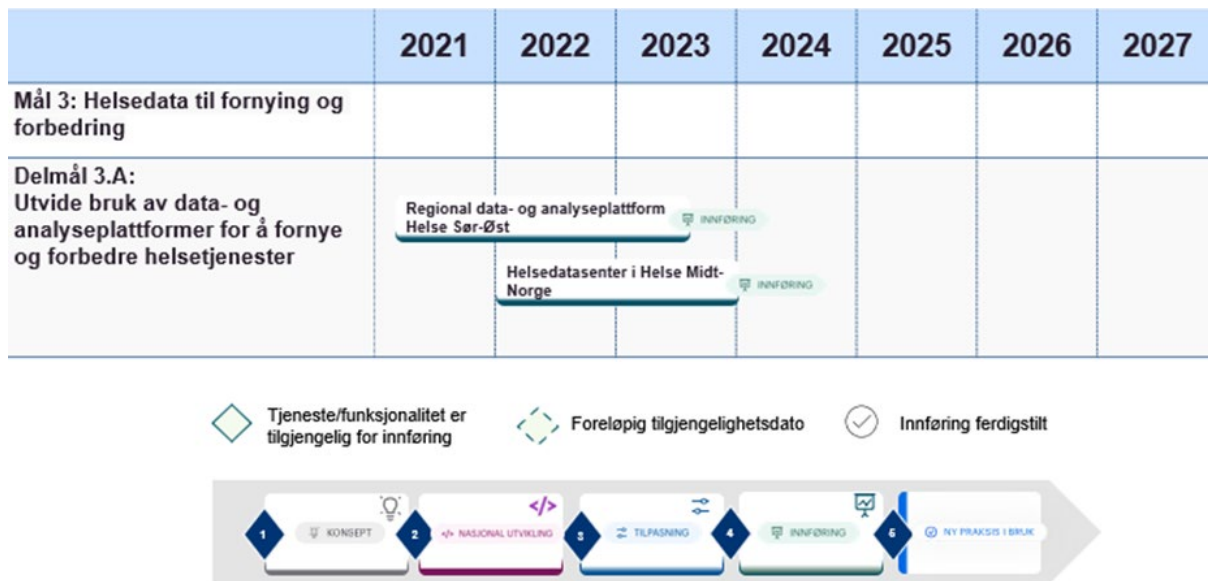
| | 2021 | 2022 | 2023 | 2024 | 2025 | 2026 | 2027 |
|---|---|---|---|---|---|---|---|
| Mål 3: Helsedata til fornying og forbedring | | | | | | | |
| Delmål 3.A: Utvide bruk av data- og analyseplattformer for å fornye og forbedre helsetjenester | | | | | | | |

Regional data- og analyseplattform Helse Sør-Øst
INNFØRING

Helsedatasenter i Helse Midt-Norge
INNFØRING

Tjeneste/funksjonalitet er tilgjengelig for innføring
Foreløpig tilgjengelighetsdato
Innføring ferdigstilt

1 KONSEPT
2 NASJONAL UTVIKLING
3 TILPASNING
4 INNFØRING
5 NY PRAKSIS I BRUK